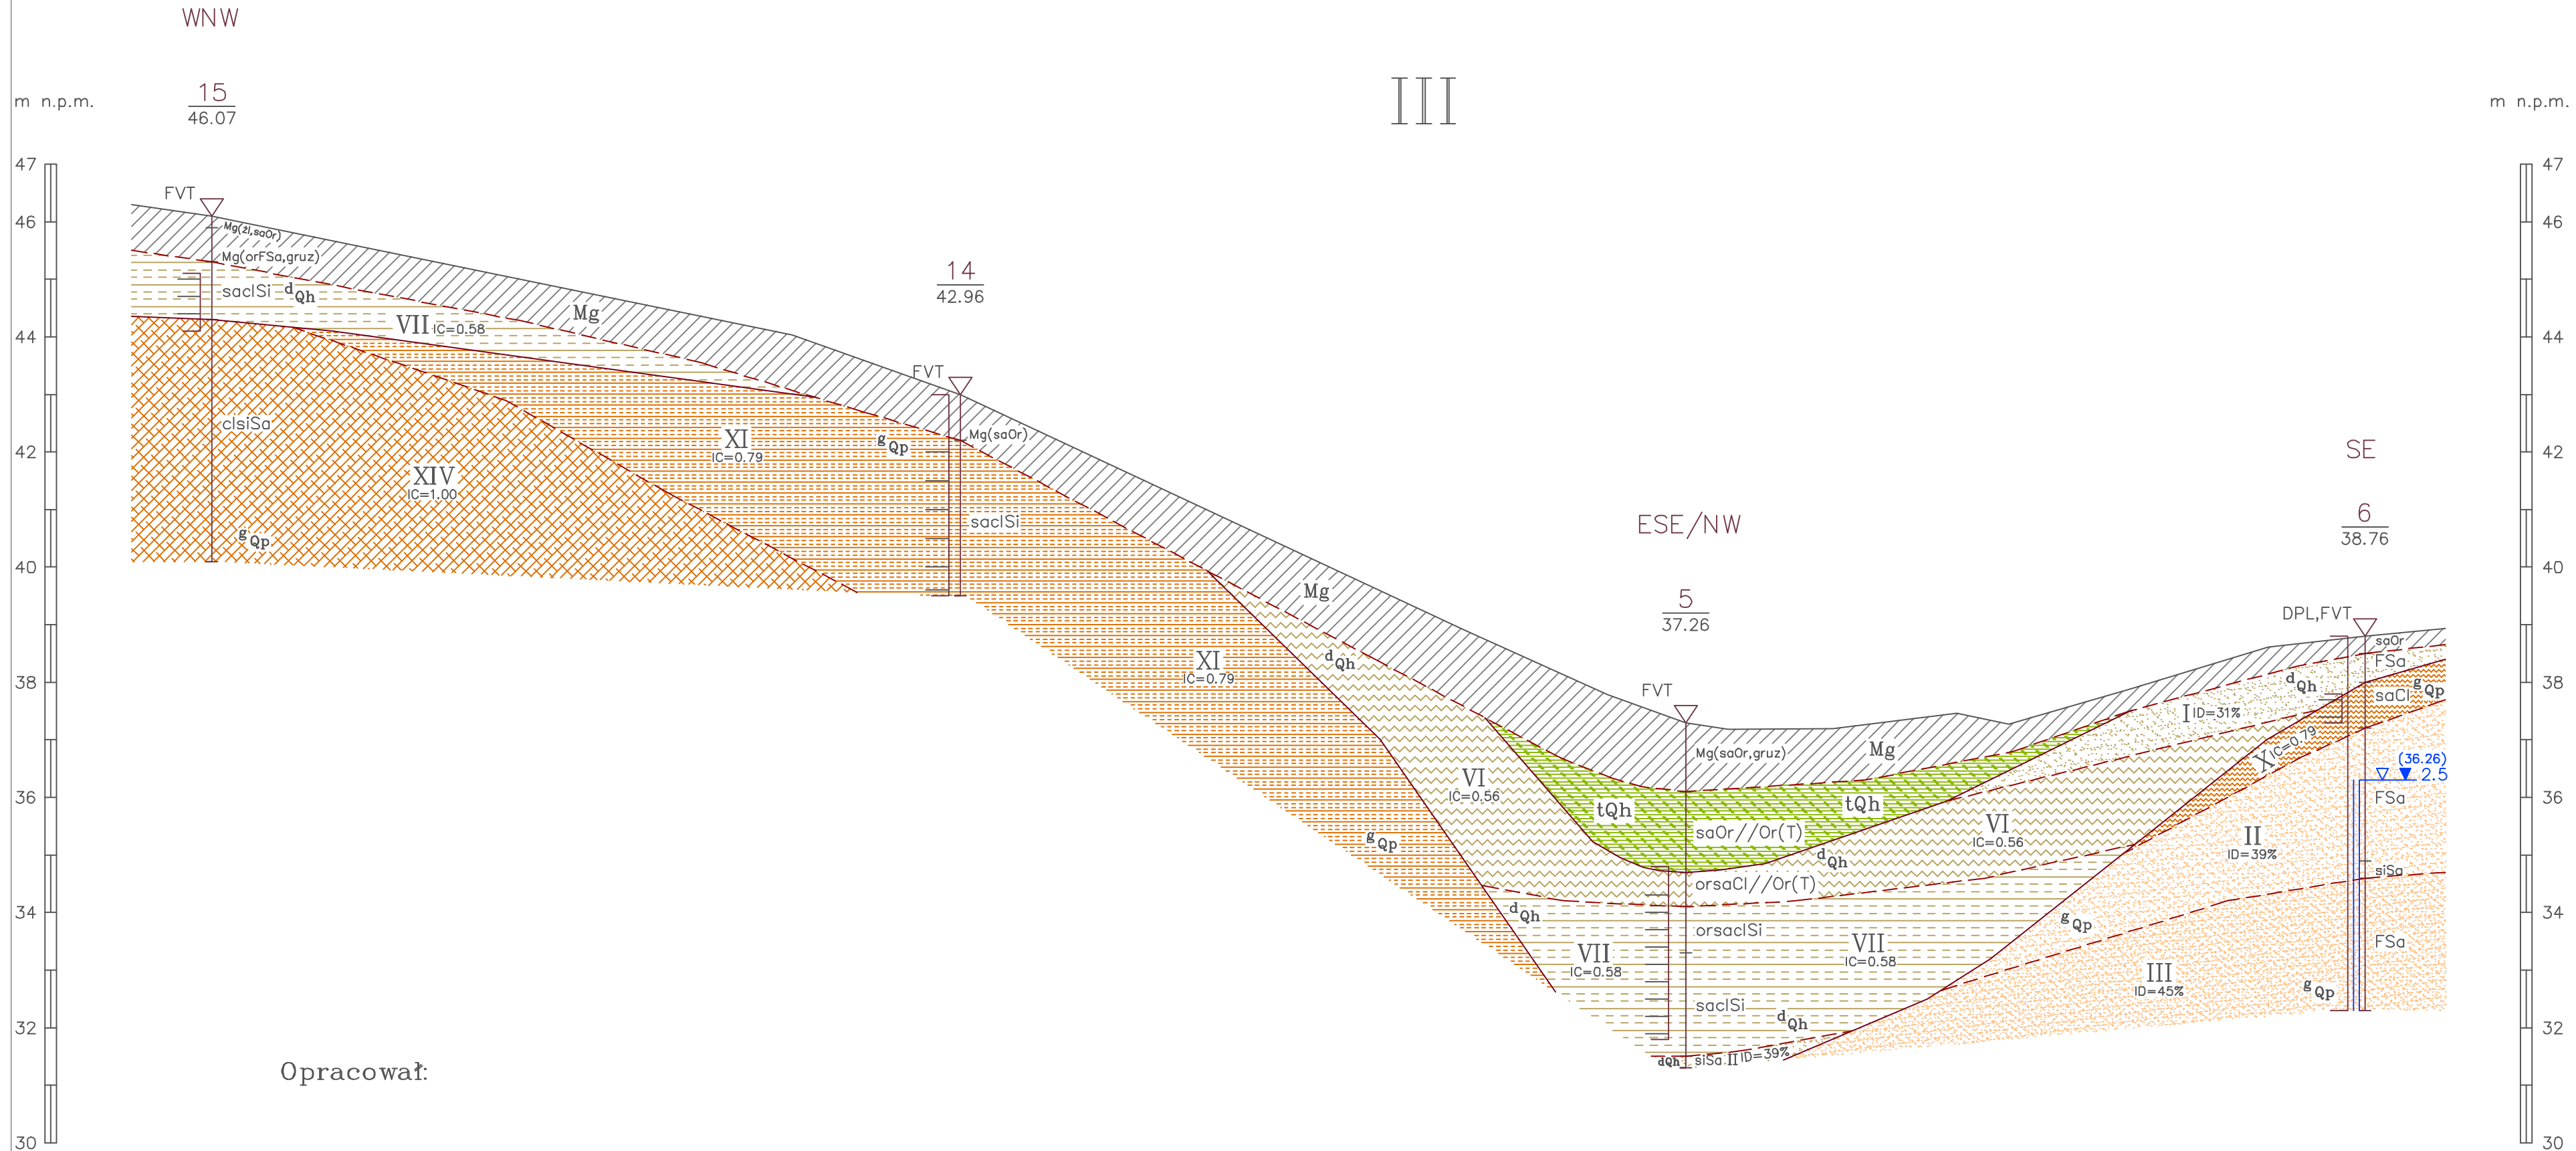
WNW

III

m n.p.m.

m n.p.m.

$\frac{15}{46.07}$

$\frac{14}{42.96}$

$\frac{5}{37.26}$

$\frac{6}{38.76}$

47
46
44
42
40
38
36
34
32
30

47
46
44
42
40
38
36
34
32
30

FVT
Mg(zl,saOr)
Mg(orFSa,gruz)
saclSi $^{d}Qh$
VII IC=0.58
Mg
clsiSa
XIV
IC=1.00
$^{g}Qp$

FVT
XI
IC=0.79
$^{g}Qp$
Mg(saOr)
saclSi

SE

ESE/NW

Mg
XI
IC=0.79
$^{d}Qh$
VI
IC=0.56
$^{g}Qp$

FVT
Mg(saOr,gruz)
Mg
tQh
tQh
saOr//Or(T)
$^{d}Qh$
orsaCl//Or(T)
VI
IC=0.56
$^{d}Qh$
VII
IC=0.58
orsaclSi
VII
IC=0.58
saclSi
$^{d}Qh$
dQh siSa II ID=39%

DPL,FVT
saOr
FSa
$^{d}Qh$
saCl $^{g}Qp$
I ID=31%
X IC=0.79
(36.26)
2.5
FSa
II
ID=39%
siSa
$^{g}Qp$
FSa
III
ID=45%
$^{g}Qp$

Opracował: